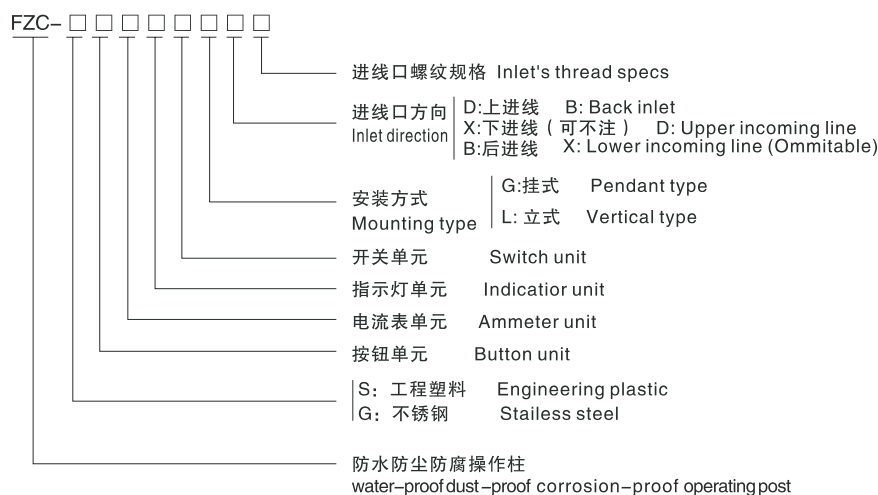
FZC- □ □ □ □ □ □ □ □

进线口螺纹规格 Inlet's thread specs

进线口方向 Inlet direction
D:上进线 B: Back inlet
X:下进线（可不注） D: Upper incoming line
B:后进线 X: Lower incoming line (Ommitable)

安装方式 Mounting type
G:挂式 Pendant type
L: 立式 Vertical type

开关单元 Switch unit

指示灯单元 Indicatior unit

电流表单元 Ammeter unit

按钮单元 Button unit

S：工程塑料 Engineering plastic
G：不锈钢 Stailess steel

防水防尘防腐操作柱
water-proof dust-proof corrosion-proof operating post